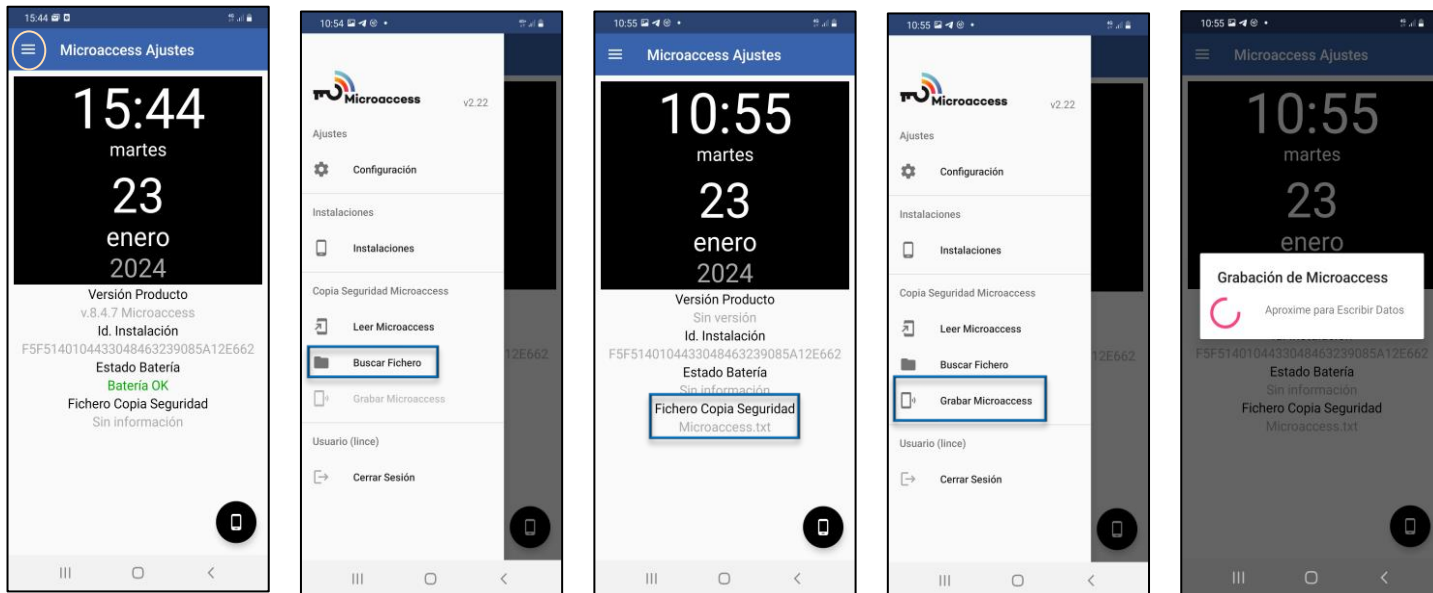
15:44

Microaccess Ajustes

15:44
martes
23
enero
2024
Versión Producto
v.8.4.7 Microaccess
Id. Instalación
F5F5140104433048463239085A12E662
Estado Batería
Batería OK
Fichero Copia Seguridad
Sin información

10:54

Microaccess v2.22

Ajustes
Configuración
Instalaciones
Instalaciones
Copia Seguridad Microaccess
Leer Microaccess
Buscar Fichero
Grabar Microaccess
Usuario (lince)
Cerrar Sesión

10:55

Microaccess Ajustes

10:55
martes
23
enero
2024
Versión Producto
Sin versión
Id. Instalación
F5F5140104433048463239085A12E662
Estado Batería
Sin información
Fichero Copia Seguridad
Microaccess.txt

10:55

Microaccess v2.22

Ajustes
Configuración
Instalaciones
Instalaciones
Copia Seguridad Microaccess
Leer Microaccess
Buscar Fichero
Grabar Microaccess
Usuario (lince)
Cerrar Sesión

10:55

Microaccess Ajustes

10:55
martes
23
enero
Grabación de Microaccess
Aproxime para Escribir Datos
F5F5140104433048463239085A12E662
Estado Batería
Sin información
Fichero Copia Seguridad
Microaccess.txt